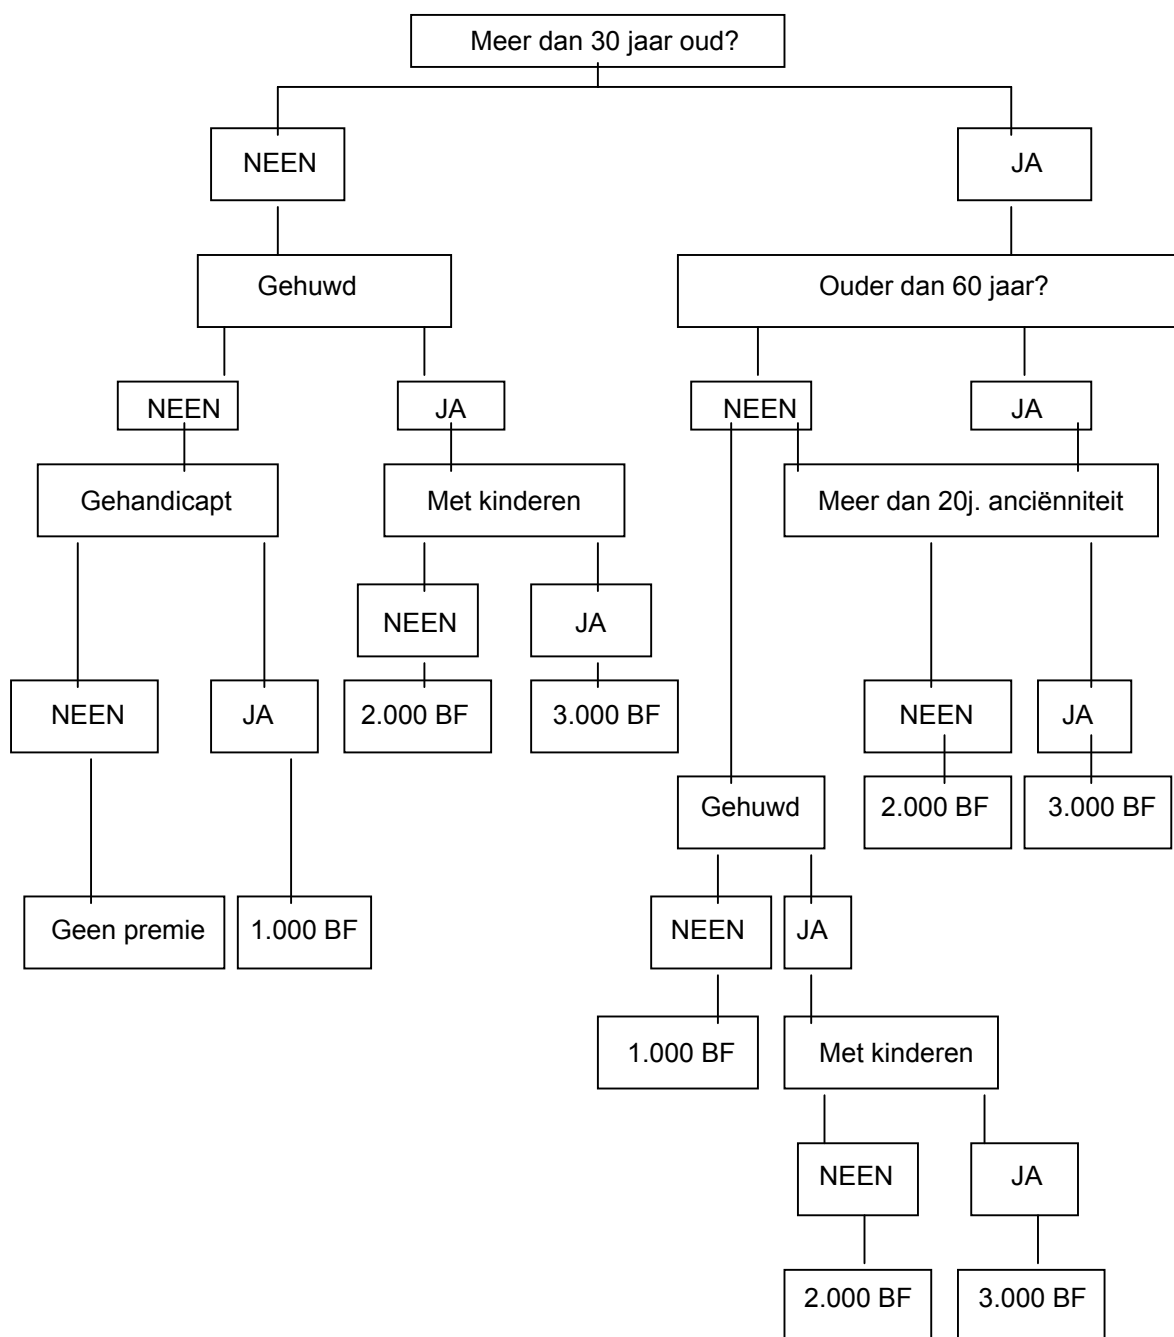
Meer dan 30 jaar oud?

NEEN

JA

Gehuwd

Ouder dan 60 jaar?

NEEN

JA

NEEN

JA

Gehandicapt

Met kinderen

Meer dan 20j. anciënniteit

NEEN

JA

NEEN

JA

2.000 BF

3.000 BF

NEEN

JA

NEEN

JA

2.000 BF

3.000 BF

Gehuwd

Geen premie

1.000 BF

NEEN

JA

1.000 BF

Met kinderen

NEEN

JA

2.000 BF

3.000 BF